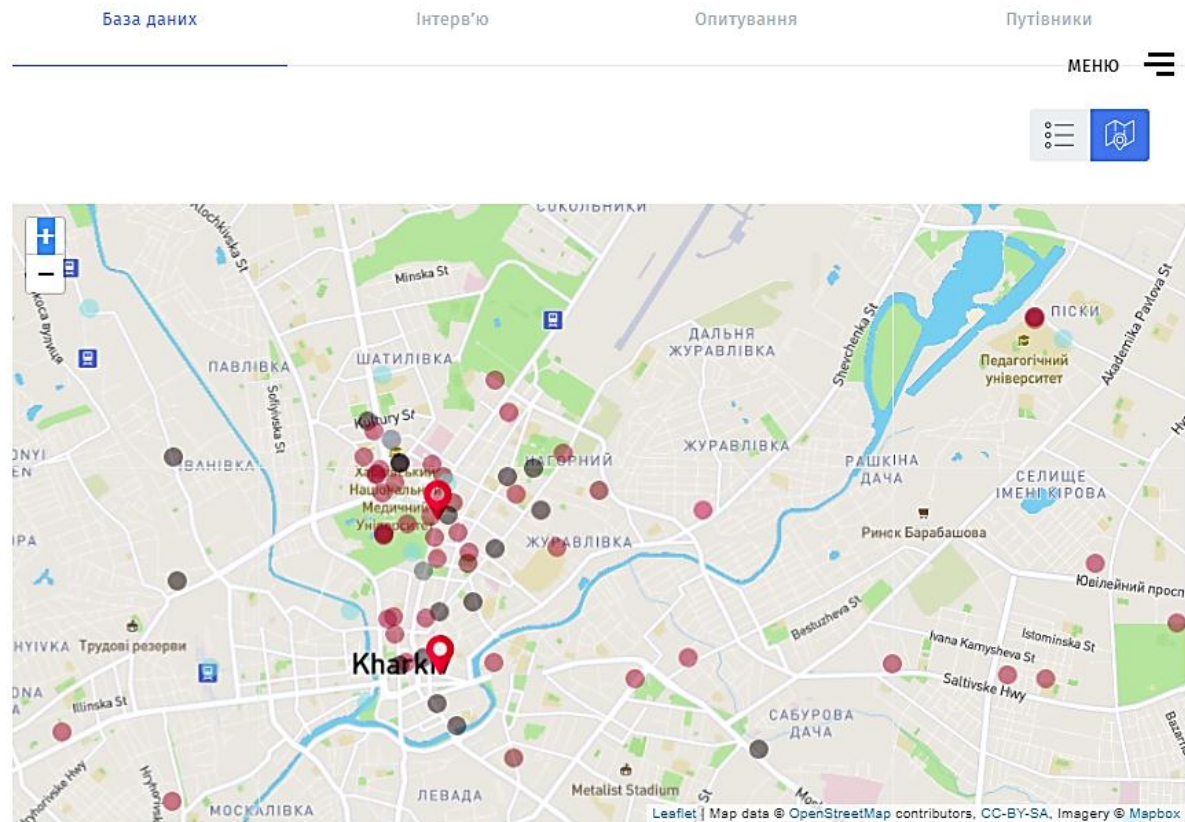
База даних
Інтерв'ю
Опитування
Путівники

МЕНЮ

+
−

СОКОЛЬНИКИ
Minska St
ПАВЛІВКА
ШАТИЛІВКА
ДАЛЬНЯ ЖУРАВЛІВКА
ПІСКИ
Педагогічний університет
Akademika Pavlova St
Shevchenka St
Sofiivska St
Kultury St
Харківський Національний Медичний Університет
НАГОРНИЙ
ЖУРАВЛІВКА
РАШКІНА ДАЧА
СЕЛИЩЕ ІМЕНІ КІРОВА
ІВАНІВКА
Ринок Барабашова
ЖУРАВЛІВКА
Ювілейний просп
Трудові резерви
Kharkiv
Bestuzheva St
Ivana Kamysheva St
Istominska St
Saltivske Hwy
Illinska St
САБУРОВА ДАЧА
ЛЕВАДА
МОСКАЛІВКА
Metalist Stadium
Leaflet | Map data © OpenStreetMap contributors, CC-BY-SA, Imagery © Mapbox